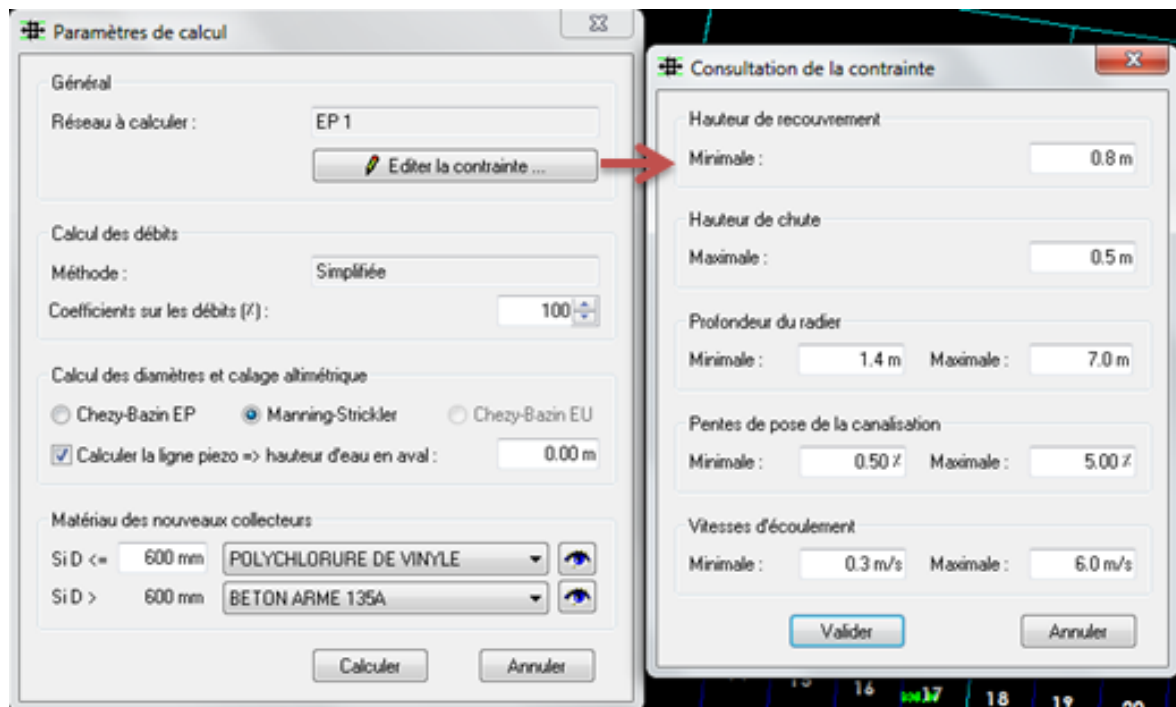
Paramètres de calcul

Général

Réseau à calculer : EP 1

Editer la contrainte ...

Calcul des débits

Méthode : Simplifiée

Coefficients sur les débits (%) : 100

Calcul des diamètres et calage altimétrique

Chezy-Bazin EP Manning-Strickler Chezy-Bazin EU

Calculer la ligne piezo => hauteur d'eau en aval : 0.00 m

Matériau des nouveaux collecteurs

Si D <= 600 mm POLYCHLORURE DE VINYLE

Si D > 600 mm BETON ARME 135A

Calculer Annuler

Consultation de la contrainte

Hauteur de recouvrement

Minimale : 0.8 m

Hauteur de chute

Maximale : 0.5 m

Profondeur du radier

Minimale : 1.4 m Maximale : 7.0 m

Pentes de pose de la canalisation

Minimale : 0.50 % Maximale : 5.00 %

Vitesses d'écoulement

Minimale : 0.3 m/s Maximale : 6.0 m/s

Valider Annuler

15 16 17 18 19 20